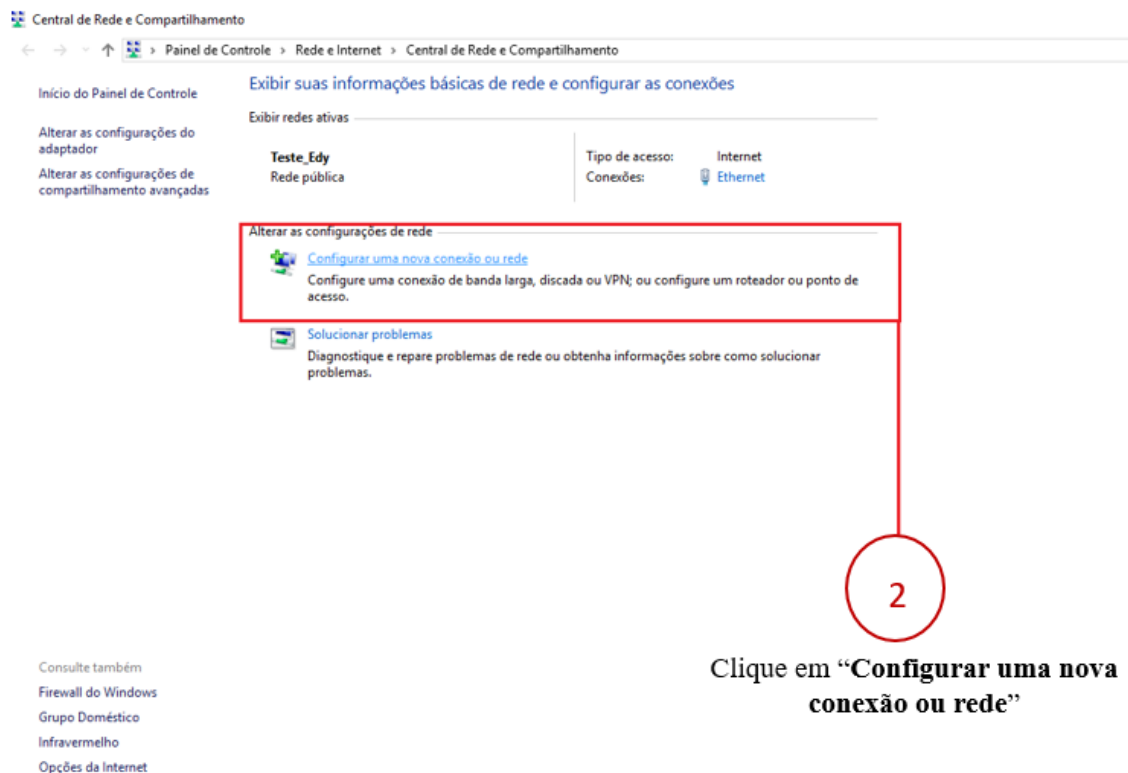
Central de Rede e Compartilhamento

Painel de Controle › Rede e Internet › Central de Rede e Compartilhamento

Início do Painel de Controle

Alterar as configurações do adaptador

Alterar as configurações de compartilhamento avançadas

Exibir suas informações básicas de rede e configurar as conexões

Exibir redes ativas

Teste_Edy
Rede pública

Tipo de acesso: Internet
Conexões: Ethernet

Alterar as configurações de rede

Configurar uma nova conexão ou rede
Configure uma conexão de banda larga, discada ou VPN; ou configure um roteador ou ponto de acesso.

Solucionar problemas
Diagnostique e repare problemas de rede ou obtenha informações sobre como solucionar problemas.

2

Clique em "**Configurar uma nova conexão ou rede**"

Consulte também
Firewall do Windows
Grupo Doméstico
Infravermelho
Opções da Internet